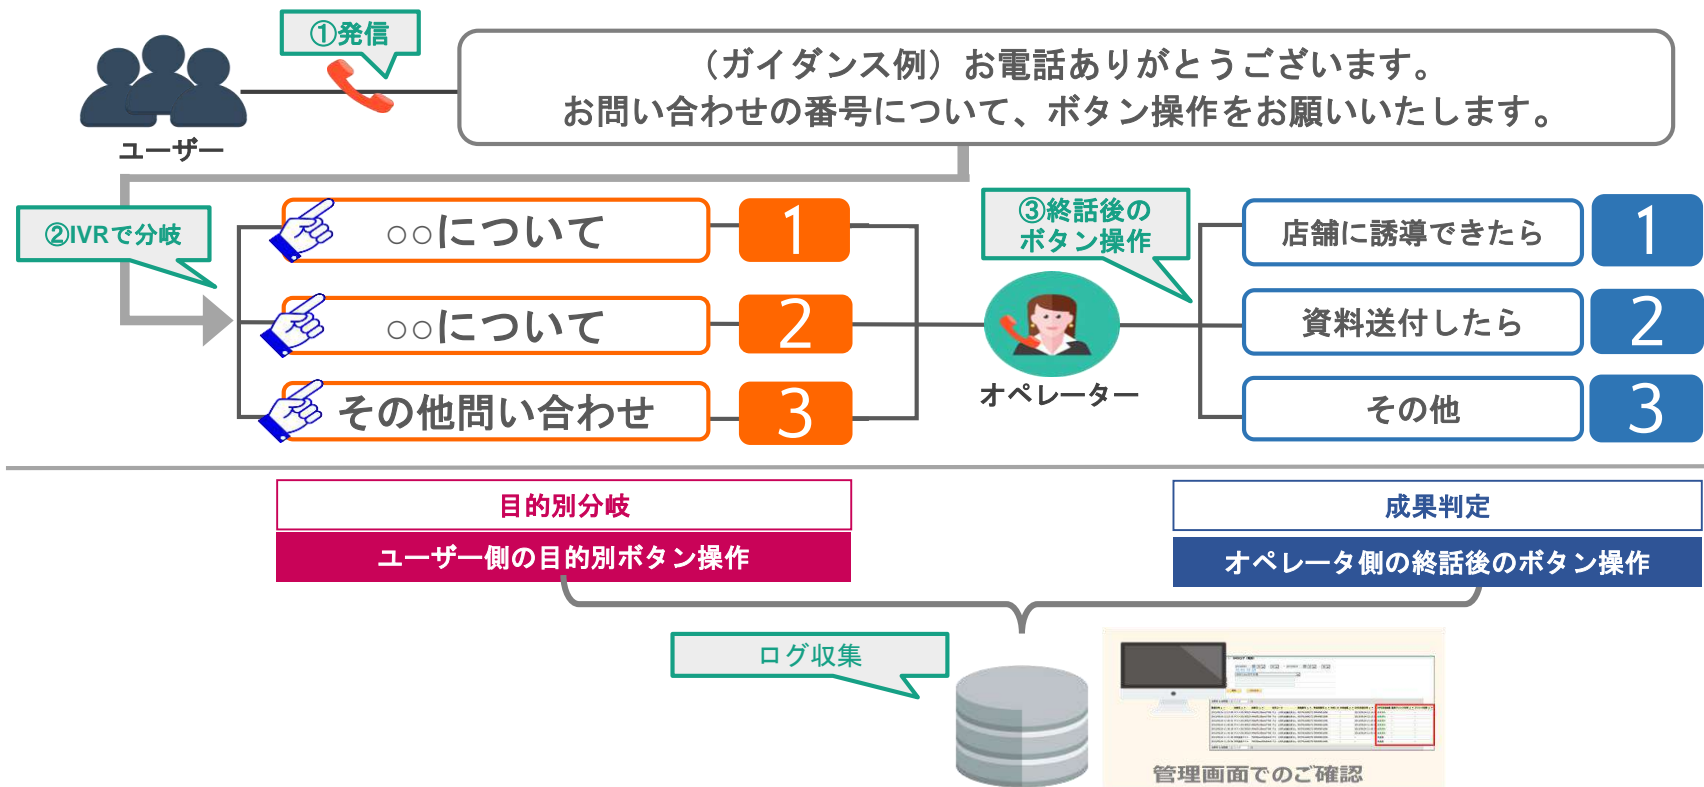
①発信

ユーザー

（ガイダンス例）お電話ありがとうございます。
お問い合わせの番号について、ボタン操作をお願いいたします。

②IVRで分岐

○○について 1

○○について 2

その他問い合わせ 3

③終話後の
ボタン操作

オペレーター

店舗に誘導できたら 1

資料送付したら 2

その他 3

目的別分岐

ユーザー側の目的別ボタン操作

成果判定

オペレータ側の終話後のボタン操作

ログ収集

管理画面でのご確認